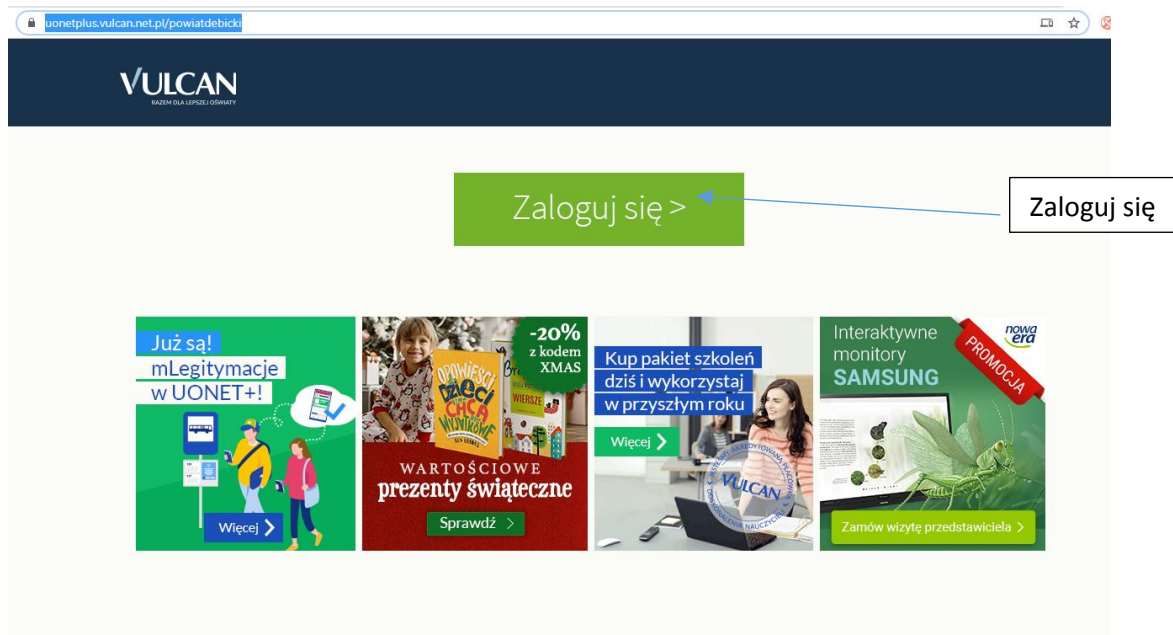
uonetplus.vulcan.net.pl/powiatdebicki

VULCAN
RAZEM DLA LEPSZEJ OŚWIATY

Zaloguj się >

Zaloguj się

Już są! mLegitymacje w UONET+!

Więcej >

-20% z kodem XMAS

OPOWIEŚCI DLA DZIECI CHCĄ WYJĄTKOWE

WIERSZE

WARTOŚCIOWE prezenty świąteczne

Sprawdź >

Kup pakiet szkoleń dziś i wykorzystaj w przyszłym roku

Więcej >

VULCAN

Interaktywne monitory SAMSUNG

nowa era

PROMOCJA

Zamów wizytę przedstawiciela >